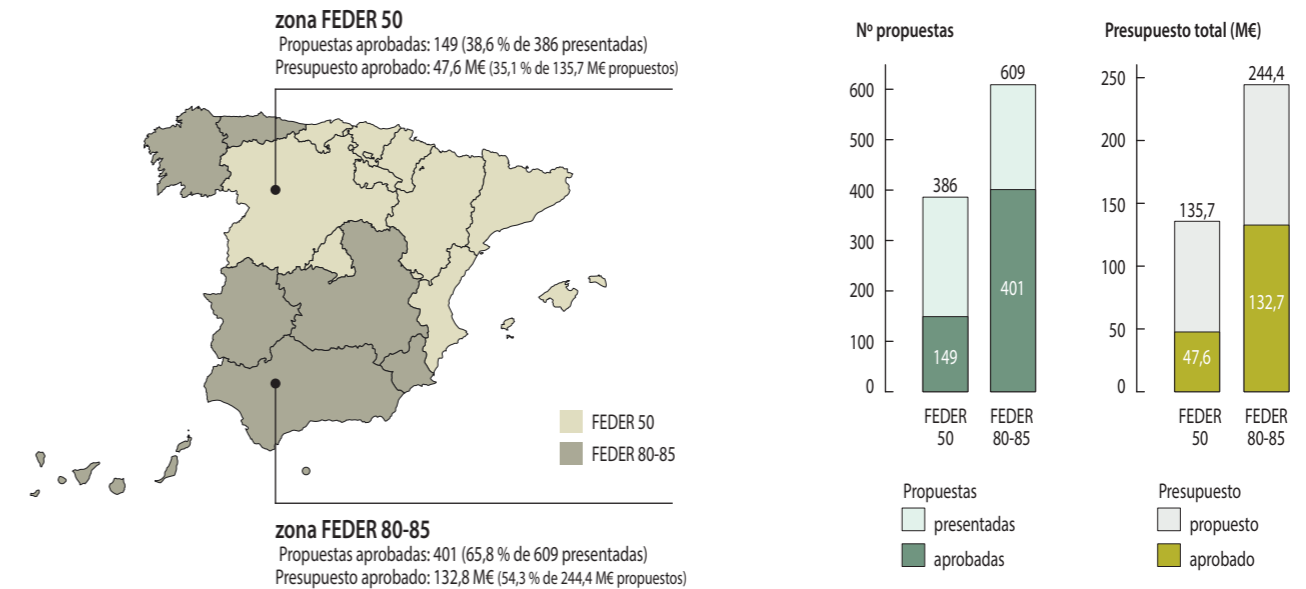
zona FEDER 50
Propuestas aprobadas: 149 (38,6 % de 386 presentadas)
Presupuesto aprobado: 47,6 M€ (35,1 % de 135,7 M€ propuestos)

FEDER 50
FEDER 80-85

zona FEDER 80-85
Propuestas aprobadas: 401 (65,8 % de 609 presentadas)
Presupuesto aprobado: 132,8 M€ (54,3 % de 244,4 M€ propuestos)

Nº propuestas

600
500
400
300
200
100
0

386
609
149
401

FEDER 50
FEDER 80-85

Propuestas
presentadas
aprobadas

Presupuesto total (M€)

250
200
150
100
50
0

135,7
244,4
47,6
132,7

FEDER 50
FEDER 80-85

Presupuesto
propuesto
aprobado